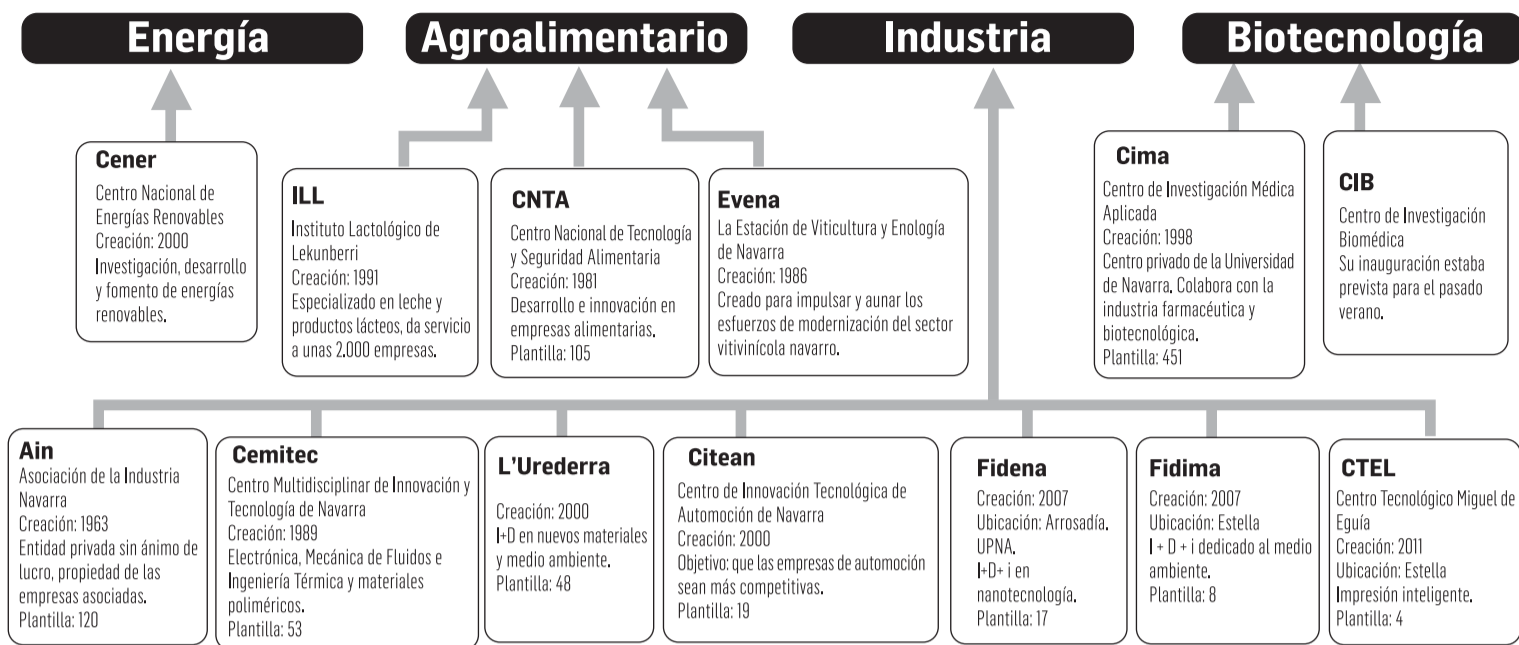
Energía

Agroalimentario

Industria

Biotecnología

Cener
Centro Nacional de Energías Renovables
Creación: 2000
Investigación, desarrollo y fomento de energías renovables.

ILL
Instituto Lactológico de Lekunberri
Creación: 1991
Especializado en leche y productos lácteos, da servicio a unas 2.000 empresas.

CNTA
Centro Nacional de Tecnología y Seguridad Alimentaria
Creación: 1981
Desarrollo e innovación en empresas alimentarias.
Plantilla: 105

Evena
La Estación de Viticultura y Enología de Navarra
Creación: 1986
Creado para impulsar y aunar los esfuerzos de modernización del sector vitivinícola navarro.

Cima
Centro de Investigación Médica Aplicada
Creación: 1998
Centro privado de la Universidad de Navarra. Colabora con la industria farmacéutica y biotecnológica.
Plantilla: 451

CIB
Centro de Investigación Biomédica
Su inauguración estaba prevista para el pasado verano.

Ain
Asociación de la Industria Navarra
Creación: 1963
Entidad privada sin ánimo de lucro, propiedad de las empresas asociadas.
Plantilla: 120

Cemitec
Centro Multidisciplinar de Innovación y Tecnología de Navarra
Creación: 1989
Electrónica, Mecánica de Fluidos e Ingeniería Térmica y materiales poliméricos.
Plantilla: 53

L'Urederra
Creación: 2000
I+D en nuevos materiales y medio ambiente.
Plantilla: 48

Citean
Centro de Innovación Tecnológica de Automoción de Navarra
Creación: 2000
Objetivo: que las empresas de automoción sean más competitivas.
Plantilla: 19

Fidena
Creación: 2007
Ubicación: Arrosadía. UPNA.
I+D+ i en nanotecnología.
Plantilla: 17

Fidima
Creación: 2007
Ubicación: Estella
I + D + i dedicado al medio ambiente.
Plantilla: 8

CTEL
Centro Tecnológico Miguel de Eguía
Creación: 2011
Ubicación: Estella
Impresión inteligente.
Plantilla: 4